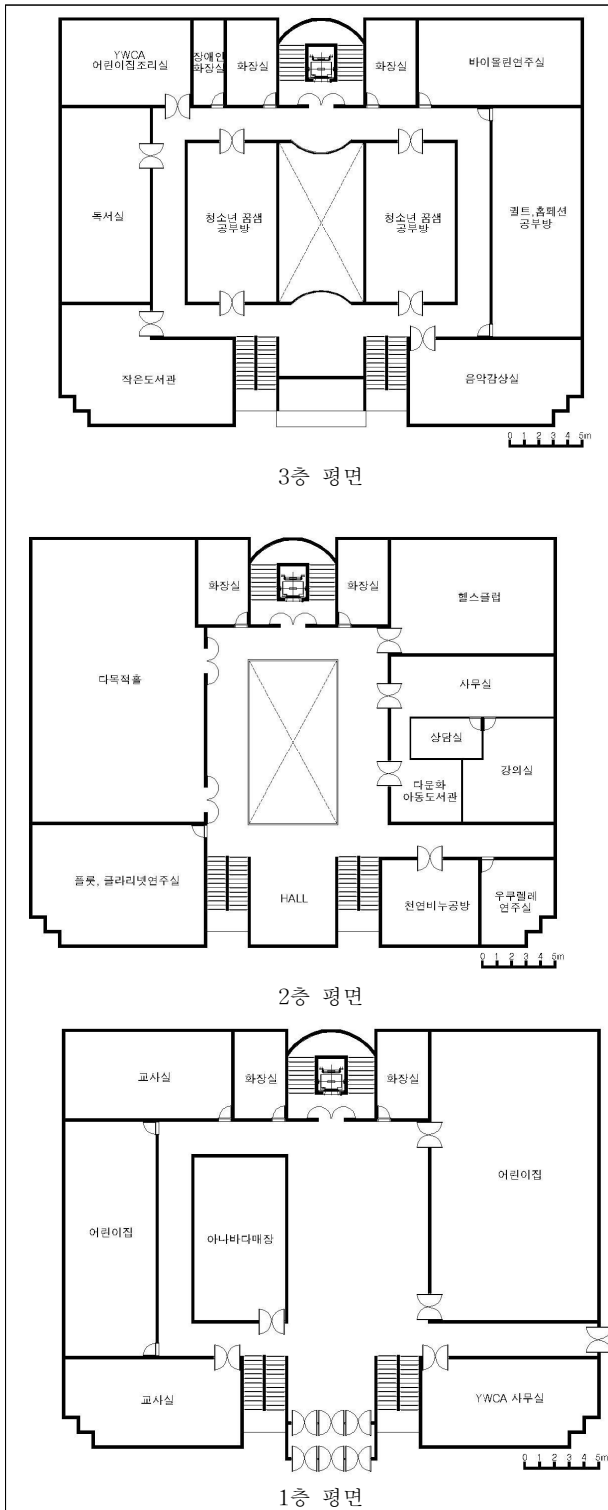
YWCA 어린이집조리실

장애인 화장실

화장실

화장실

바이올린연주실

독서실

청소년 꿈샘 공부방

청소년 꿈샘 공부방

퀼트,홈패션 공부방

작은도서관

음악감상실

0 1 2 3 4 5m

3층 평면

화장실

화장실

헬스클럽

다목적홀

사무실

상담실

다문화 아동도서관

강의실

플룻, 글라리넷연주실

HALL

천연비누공방

우쿠렐레 연주실

0 1 2 3 4 5m

2층 평면

교사실

화장실

화장실

어린이집

어린이집

아나바다매장

교사실

YWCA 사무실

0 1 2 3 4 5m

1층 평면